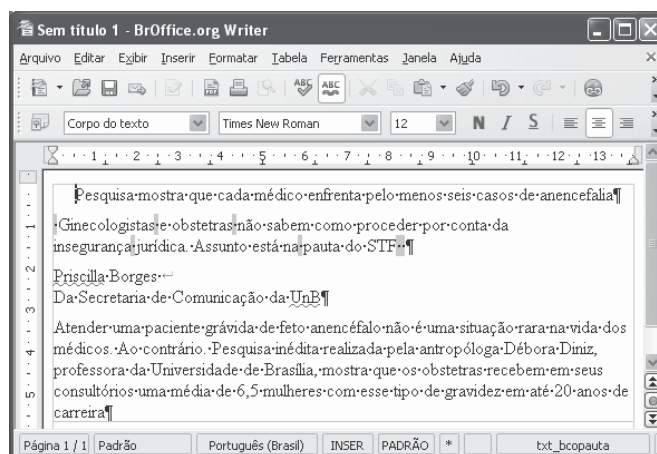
Sem título 1 - BrOffice.org Writer

Arquivo Editar Exibir Inserir Formatar Tabela Ferramentas Janela Ajuda

Corpo do texto | Times New Roman | 12 | N I S

1 2 3 4 5 6 7 8 9 10 11 12 13

Pesquisa·mostra·que·cada·médico·enfrenta·pelo·menos·seis·casos·de·anencefalia¶

·Ginecologistas·e·obstetras·não·sabem·como·proceder·por·conta·da insegurança·jurídica.·Assunto·está·na·pauta·do·STF··¶

Priscilla·Borges·↵
Da·Secretaria·de·Comunicação·da·UnB¶

Atender·uma·paciente·grávida·de·feto·anencéfalo·não·é·uma·situação·rara·na·vida·dos médicos.·Ao·contrário.·Pesquisa·inédita·realizada·pela·antropóloga·Débora·Diniz, professora·da·Universidade·de·Brasília,·mostra·que·os·obstetras·recebem·em·seus consultórios·uma·média·de·6,5·mulheres·com·esse·tipo·de·gravidez·em·até·20·anos·de carreira¶

Página 1 / 1 | Padrão | Português (Brasil) | INSER | PADRÃO | * | txt_bcopauta